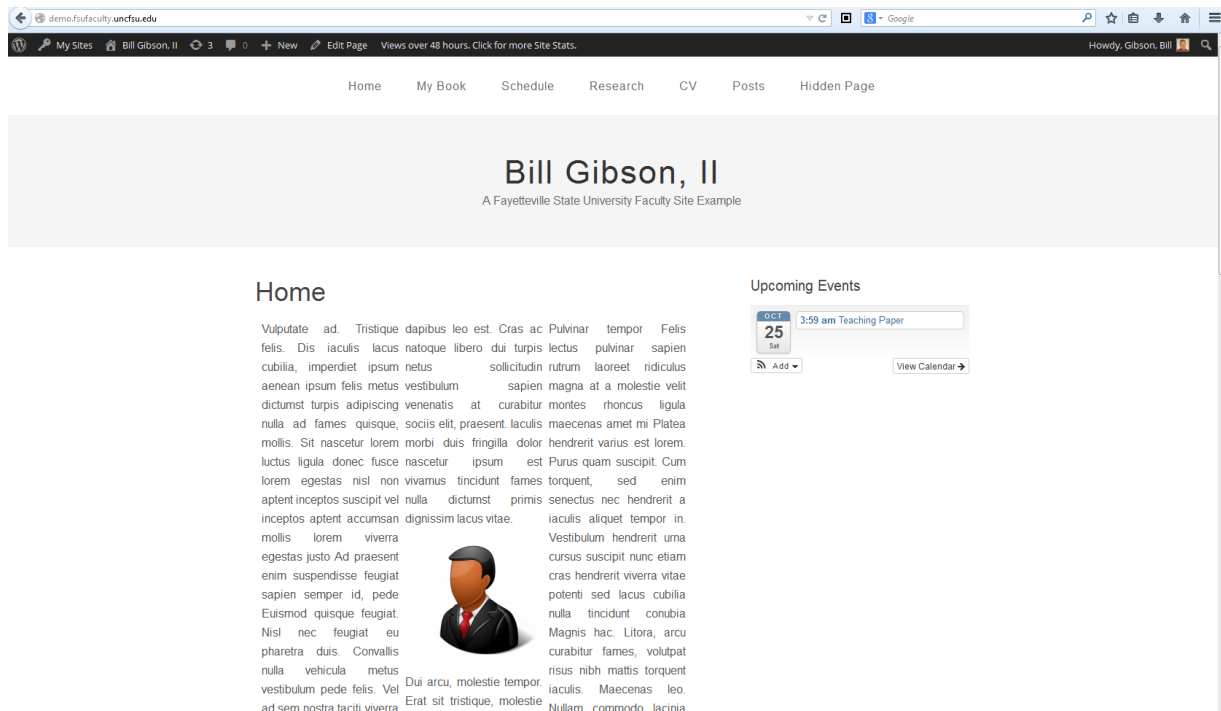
demo.fsufaculty.uncfsu.edu

Google

My Sites Bill Gibson, II 3 0 New Edit Page Views over 48 hours. Click for more Site Stats.

Howdy, Gibson, Bill

Home My Book Schedule Research CV Posts Hidden Page

Bill Gibson, II

A Fayetteville State University Faculty Site Example

Home

Vulputate ad. Tristique felis. Dis iaculis lacus cubilia, imperdiet ipsum aenean ipsum felis metus dictumst turpis adipiscing nulla ad fames quisque, mollis. Sit nascetur lorem luctus ligula donec fusce lorem egestas nisl non aptent inceptos suscipit vel inceptos aptent accumsan mollis lorem viverra egestas justo Ad praesent enim suspendisse feugiat sapien semper id, pede Euismod quisque feugiat. Nisl nec feugiat eu pharetra duis. Convallis nulla vehicula metus vestibulum pede felis. Vel ad sem nostra taciti viverra

dapibus leo est. Cras ac natoque libero dui turpis netus sollicitudin vestibulum sapien venenatis at curabitur sociis elit, praesent. Iaculis morbi duis fringilla dolor nascetur ipsum est vivamus tincidunt fames nulla dictumst primis dignissim lacus vitae.

Dui arcu, molestie tempor. Erat sit tristique, molestie

Pulvinar tempor Felis lectus pulvinar sapien rutrum laoreet ridiculus magna at a molestie velit montes rhoncus ligula maecenas amet mi Platea hendrerit varius est lorem. Purus quam suscipit. Cum torquent, sed enim senectus nec hendrerit a iaculis aliquet tempor in. Vestibulum hendrerit urna cursus suscipit nunc etiam cras hendrerit viverra vitae potenti sed lacus cubilia nulla tincidunt conubia Magnis hac. Litora, arcu curabitur fames, volutpat risus nibh mattis torquent iaculis. Maecenas leo. Nullam commodo lacinia

Upcoming Events

OCT
25
Sat

3:59 am Teaching Paper

Add

View Calendar